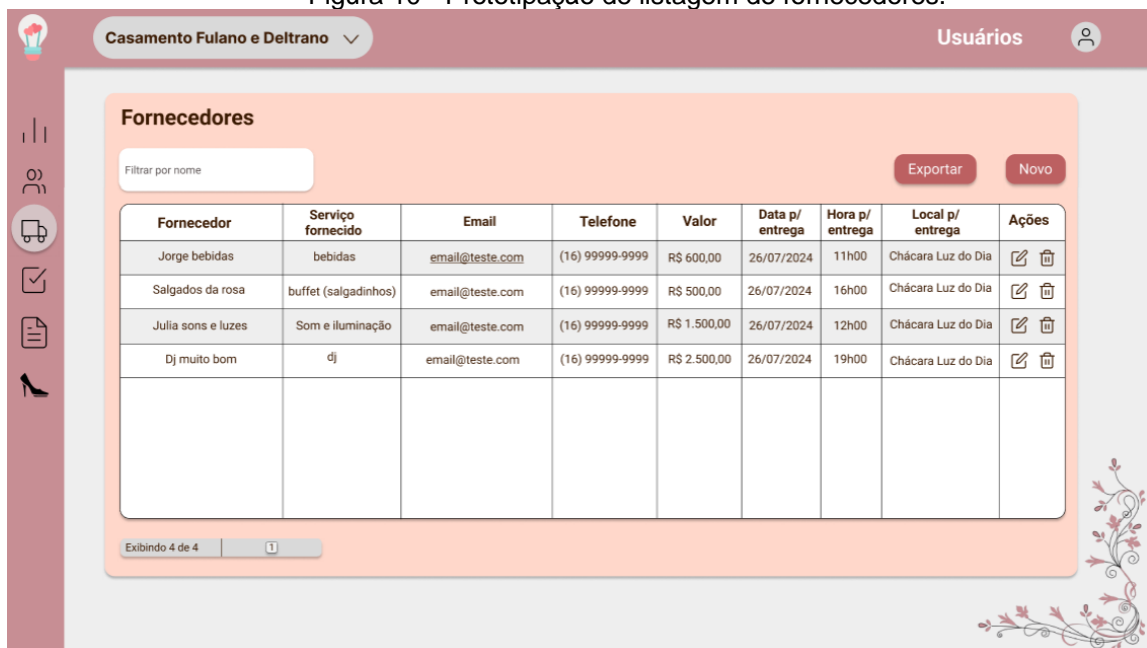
Figura 10 - Prototipação de listagem de fornecedores.

Casamento Fulano e Deltrano

Usuários

Fornecedores

Filtrar por nome

Exportar

Novo

| Fornecedor | Serviço fornecido | Email | Telefone | Valor | Data p/ entrega | Hora p/ entrega | Local p/ entrega | Ações |
|---|---|---|---|---|---|---|---|---|
| Jorge bebidas | bebidas | email@teste.com | (16) 99999-9999 | R$ 600,00 | 26/07/2024 | 11h00 | Chácara Luz do Dia | |
| Salgados da rosa | buffet (salgadinhos) | email@teste.com | (16) 99999-9999 | R$ 500,00 | 26/07/2024 | 16h00 | Chácara Luz do Dia | |
| Julia sons e luzes | Som e iluminação | email@teste.com | (16) 99999-9999 | R$ 1.500,00 | 26/07/2024 | 12h00 | Chácara Luz do Dia | |
| Dj muito bom | dj | email@teste.com | (16) 99999-9999 | R$ 2.500,00 | 26/07/2024 | 19h00 | Chácara Luz do Dia | |

Exibindo 4 de 4

1